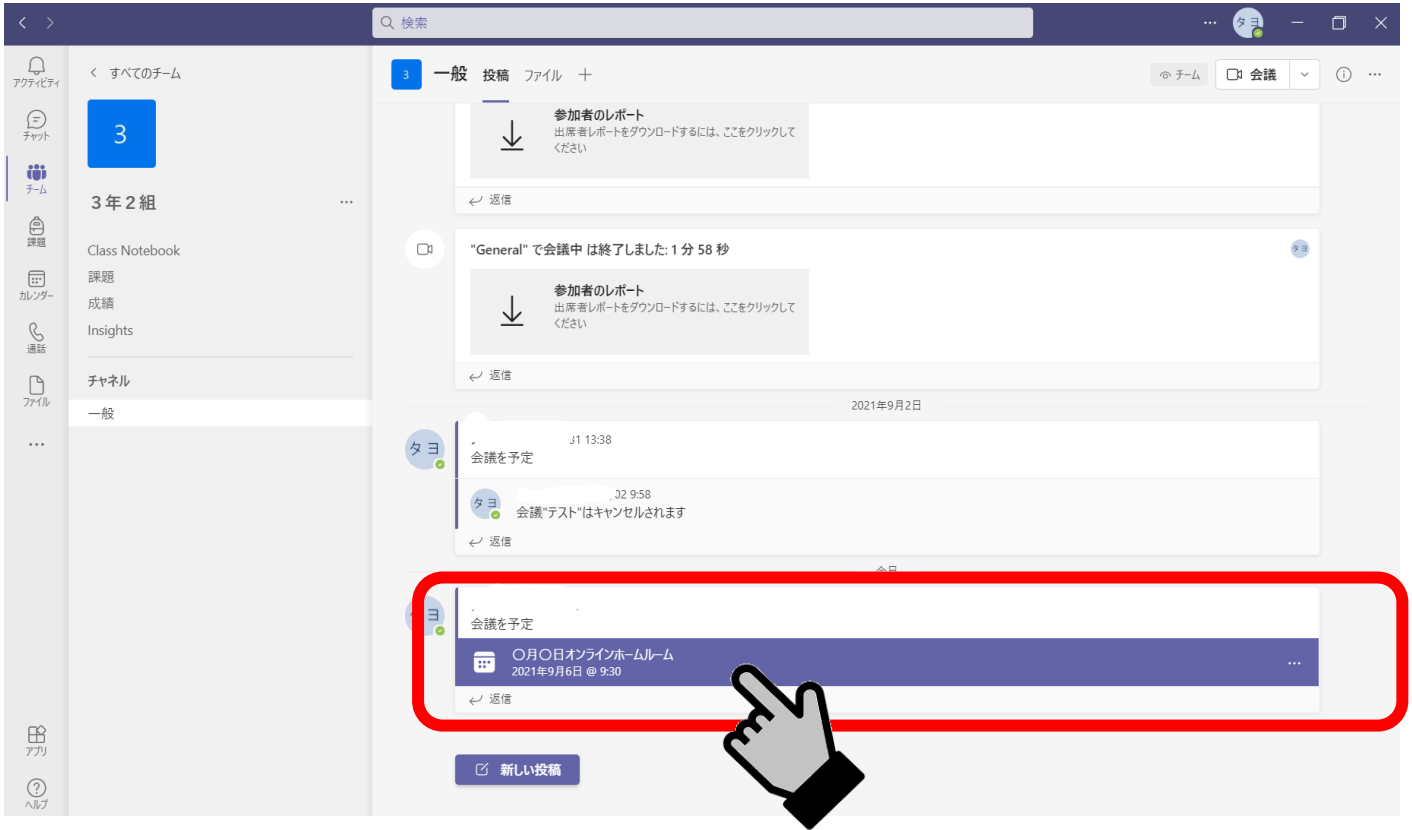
検索

タヨ

アクティビティ
チャット
チーム
課題
カレンダー
通話
ファイル
...
アプリ
ヘルプ

すべてのチーム
3
3年2組
Class Notebook
課題
成績
Insights
チャネル
一般

3 一般 投稿 ファイル +
チーム 会議

参加者のレポート
出席者レポートをダウンロードするには、ここをクリックしてください
返信

"General" で会議中 は終了しました: 1 分 58 秒
タヨ
参加者のレポート
出席者レポートをダウンロードするには、ここをクリックしてください
返信

2021年9月2日

タヨ
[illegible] 13:38
会議を予定
タヨ
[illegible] 9:58
会議"テスト"はキャンセルされます
返信

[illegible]

タヨ
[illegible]
会議を予定
〇月〇日オンラインホームルーム
2021年9月6日 @ 9:30
...
返信

新しい投稿